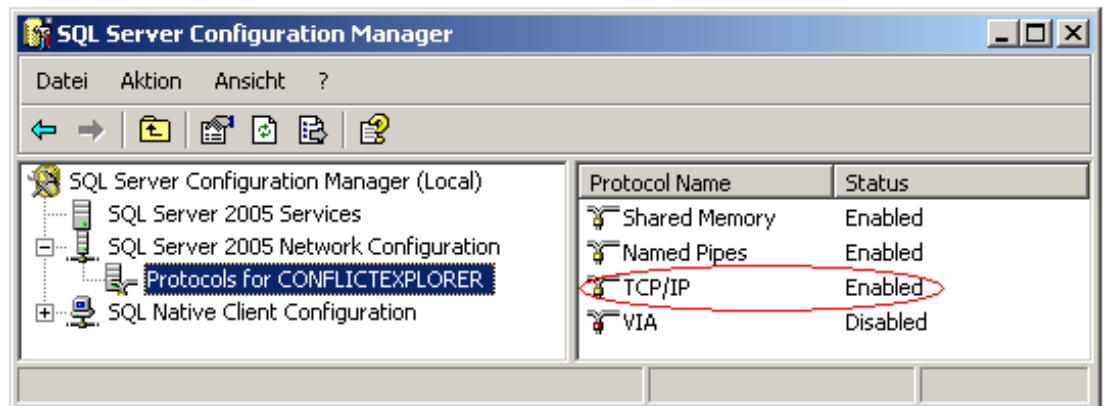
SQL Server Configuration Manager

Datei Aktion Ansicht ?

SQL Server Configuration Manager (Local)
SQL Server 2005 Services
SQL Server 2005 Network Configuration
Protocols for CONFLICTEXPLORER
SQL Native Client Configuration

| Protocol Name | Status |
|---|---|
| Shared Memory | Enabled |
| Named Pipes | Enabled |
| TCP/IP | Enabled |
| VIA | Disabled |